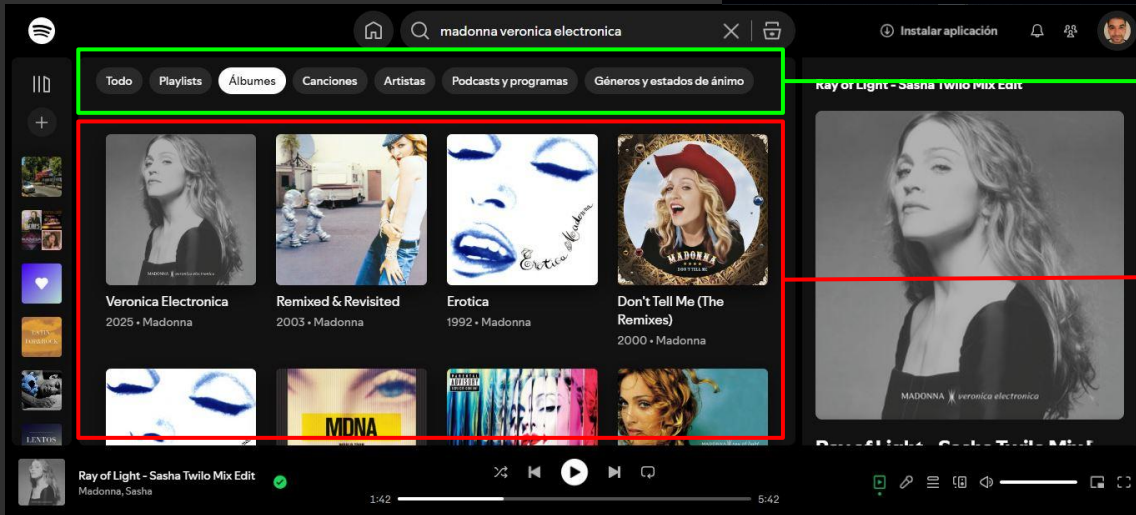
madonna veronica electronica

Instalar aplicación

Todo
Playlists
Álbumes
Canciones
Artistas
Podcasts y programas
Géneros y estados de ánimo

Ray of Light - Sasha Twilo Mix Edit

MADONNA veronica electronica

Veronica Electronica
2025 • Madonna

Remixed & Revisited
2003 • Madonna

Erotica
1992 • Madonna

Don't Tell Me (The Remixes)
2000 • Madonna

MDNA

Ray of Light - Sasha Twilo Mix Edit
Madonna, Sasha

1:42
5:42